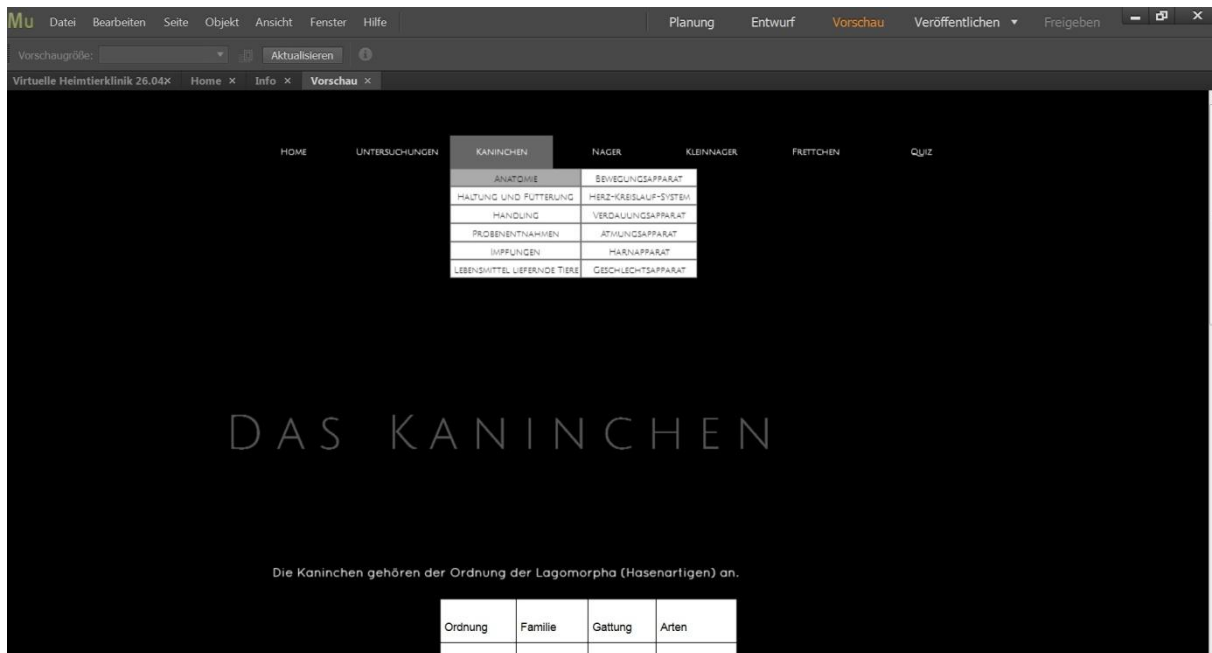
Mu Datei Bearbeiten Seite Objekt Ansicht Fenster Hilfe

Planung Entwurf Vorschau Veröffentlichen ▾ Freigeben

Vorschaugröße: Aktualisieren

Virtuelle Heimtierklinik 26.04× Home × Info × Vorschau ×

HOME UNTERSUCHUNGEN KANINCHEN NAGER KLEINNAGER FRETTCHEN QUIZ

ANATOMIE
HALTUNG UND FÜTTERUNG
HANDLING
PROBENENTNAHMEN
IMPFUNGEN
LEBENSMITTEL LIEFERNDE TIERE

BEWEGUNGSAPPARAT
HERZ-KREISLAUF-SYSTEM
VERDAUUNGSAPPARAT
ATMUNGSAPPARAT
HARNAPPARAT
GESCHLECHTSAPPARAT

DAS KANINCHEN

Die Kaninchen gehören der Ordnung der Lagomorpha (Hasenartigen) an.

| Ordnung | Familie | Gattung | Arten |
|---|---|---|---|